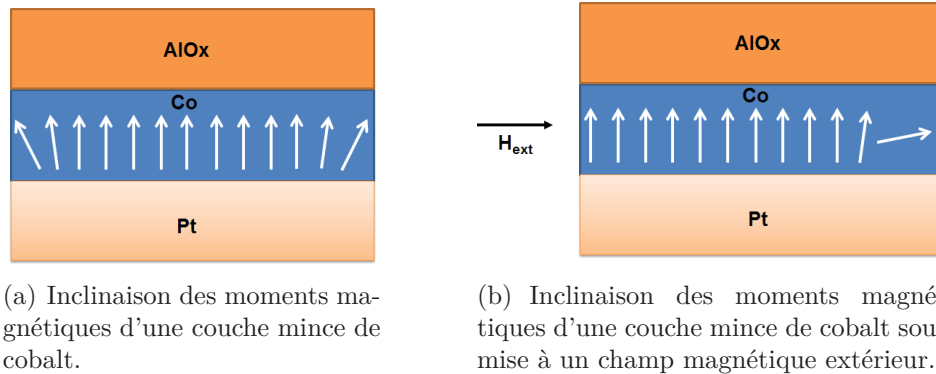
AlOx

Co

Pt

(a) Inclinaison des moments magnétiques d'une couche mince de cobalt.

$H_{ext}$

AlOx

Co

Pt

(b) Inclinaison des moments magné tiques d'une couche mince de cobalt sou mise à un champ magnétique extérieur.